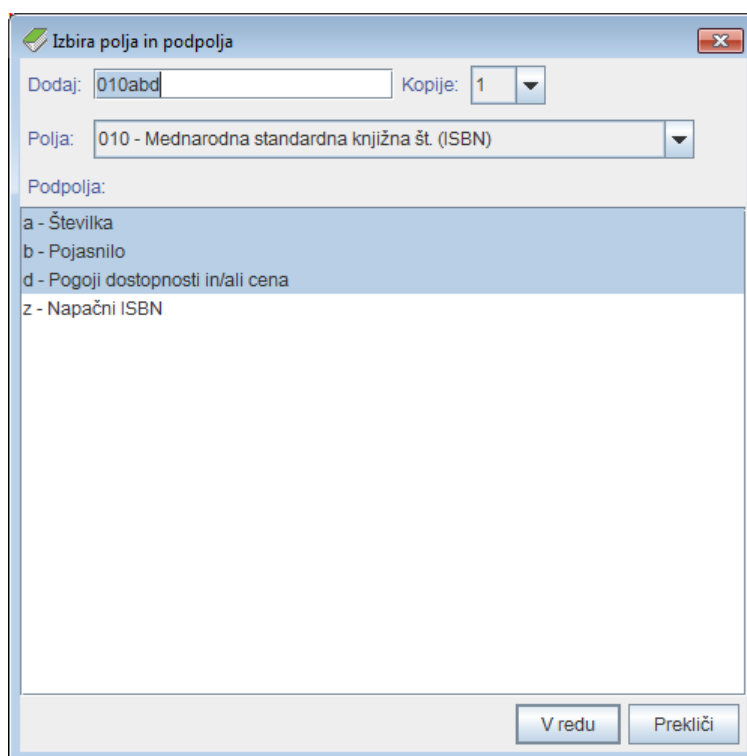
Izbira polja in podpolja

Dodaj: 010abd

Kopije: 1

Polja: 010 - Mednarodna standardna knjižna št. (ISBN)

Podpolja:

a - Številka
b - Pojasnilo
d - Pogoji dostopnosti in/ali cena
z - Napačni ISBN

V redu

Prekliči